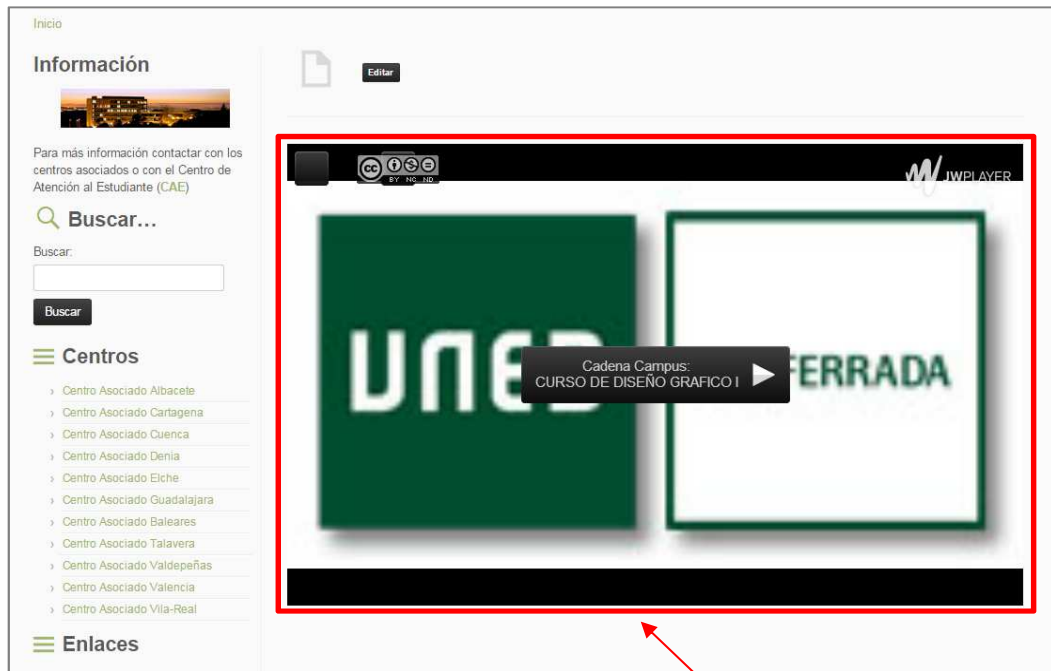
Inicio

Información

Para más información contactar con los centros asociados o con el Centro de Atención al Estudiante (CAE)

Buscar…

Buscar:

Buscar

Centros

Centro Asociado Albacete
Centro Asociado Cartagena
Centro Asociado Cuenca
Centro Asociado Denia
Centro Asociado Elche
Centro Asociado Guadalajara
Centro Asociado Baleares
Centro Asociado Talavera
Centro Asociado Valdepeñas
Centro Asociado Valencia
Centro Asociado Vila-Real

Enlaces

Editar

cc BY NC ND

JWPLAYER

UNED

FERRADA

Cadena Campus:
CURSO DE DISEÑO GRAFICO I